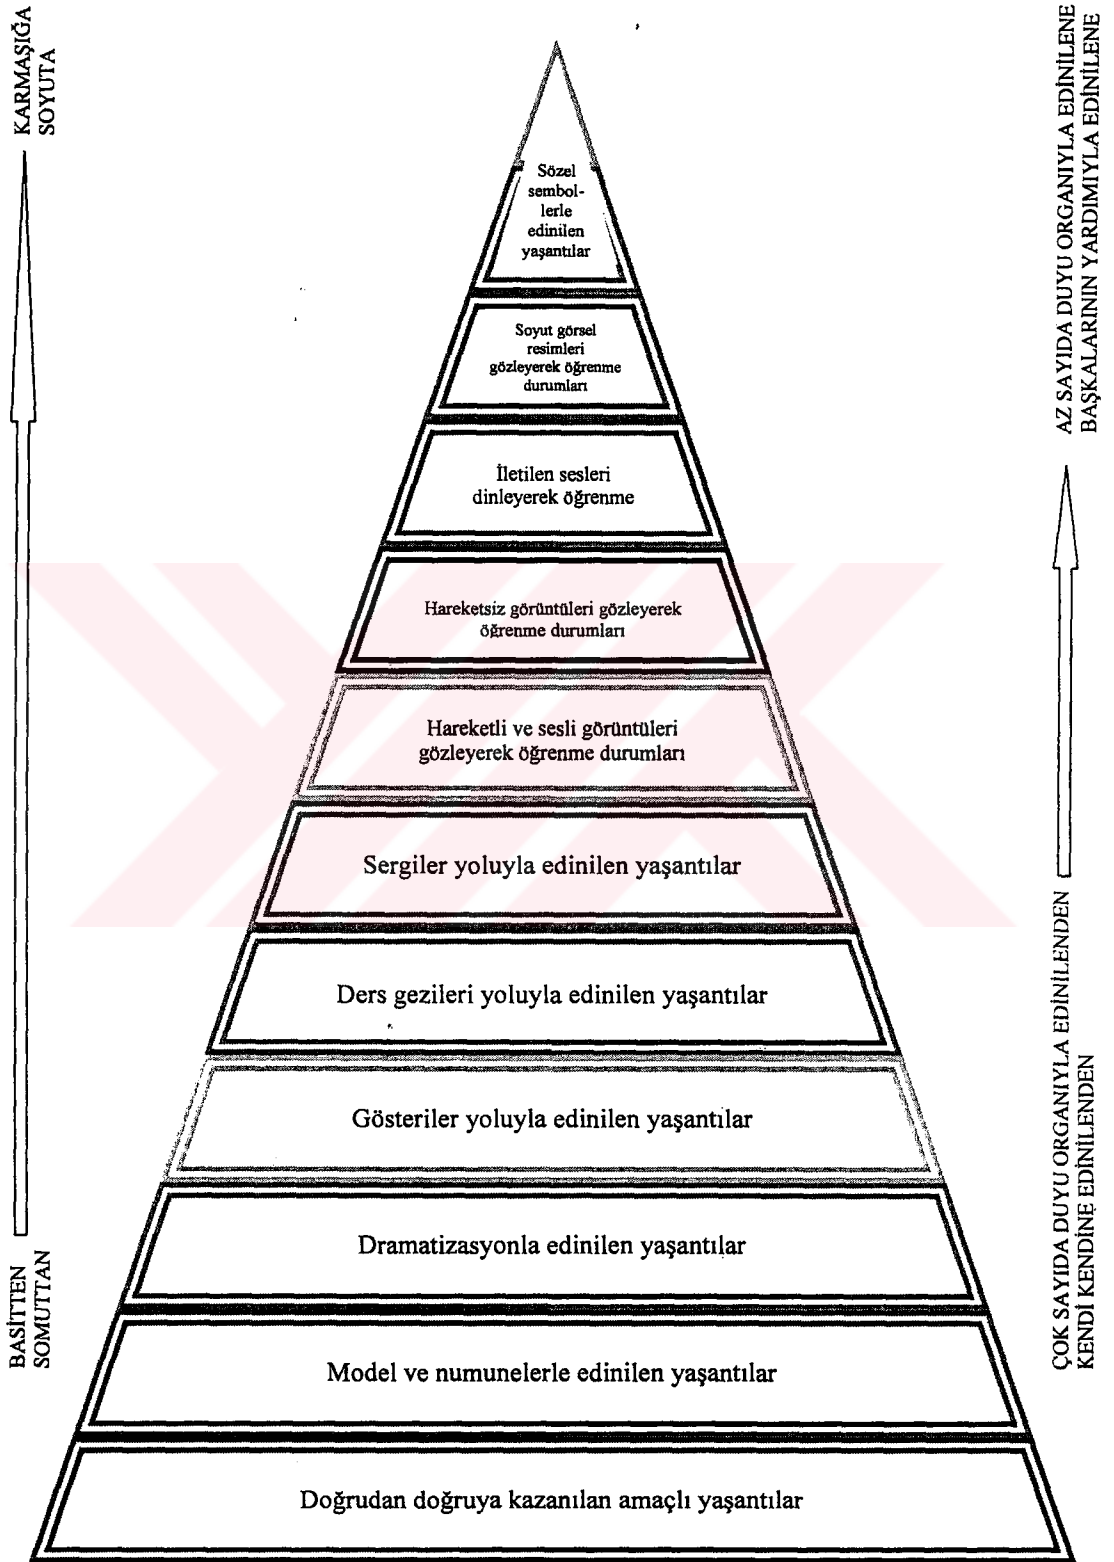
BASİTTEN SOMUTTAN

KARMAŞIĞA SOYUTA

Sözel sembollerle edinilen yaşantılar

Soyut görsel resimleri gözleyerek öğrenme durumları

İletilen sesleri dinleyerek öğrenme

Hareketsiz görüntüleri gözleyerek öğrenme durumları

Hareketli ve sesli görüntüleri gözleyerek öğrenme durumları

Sergiler yoluyla edinilen yaşantılar

Ders gezileri yoluyla edinilen yaşantılar

Gösteriler yoluyla edinilen yaşantılar

Dramatizasyonla edinilen yaşantılar

Model ve numunelerle edinilen yaşantılar

Doğrudan doğruya kazanılan amaçlı yaşantılar

ÇOK SAYIDA DUYU ORGANIYLA EDİNİLENDEN KENDİ KENDİNE EDİNİLENDEN

AZ SAYIDA DUYU ORGANIYLA EDİNİLENE BAŞKALARININ YARDIMIYLA EDİNİLENE